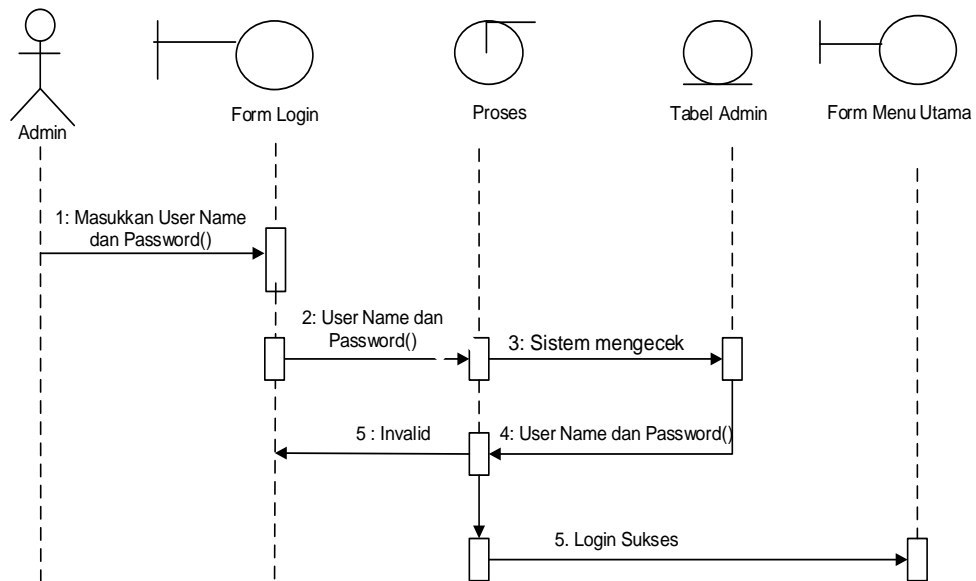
Admin

Form Login

Proses

Tabel Admin

Form Menu Utama

1: Masukkan User Name dan Password()

2: User Name dan Password()

3: Sistem mengecek

5 : Invalid

4: User Name dan Password()

5. Login Sukses